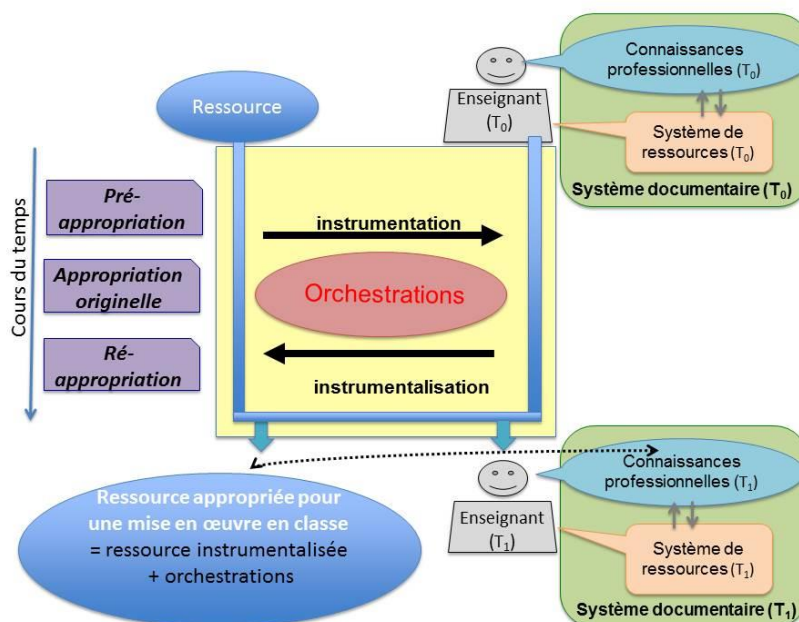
Ressource

Enseignant ($T_0$)

Connaissances professionnelles ($T_0$)

Système de ressources ($T_0$)

Système documentaire ($T_0$)

Cours du temps

Pré-appropriation

Appropriation originelle

Ré-appropriation

instrumentation

Orchestrations

instrumentalisation

Ressource appropriée pour une mise en œuvre en classe = ressource instrumentalisée + orchestrations

Enseignant ($T_1$)

Connaissances professionnelles ($T_1$)

Système de ressources ($T_1$)

Système documentaire ($T_1$)